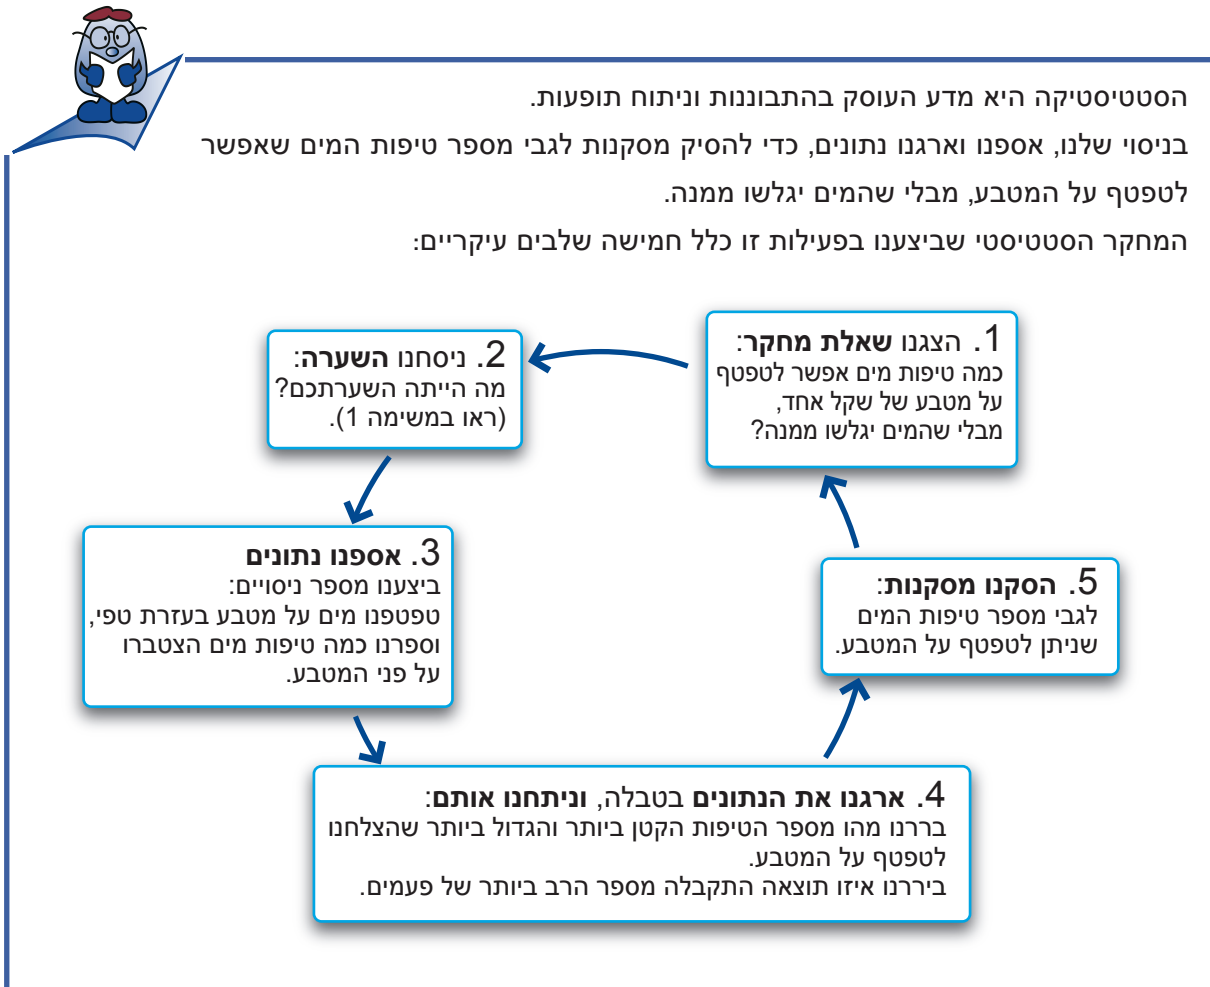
הסטטיסטיקה היא מדע העוסק בהתבוננות וניתוח תופעות.
בניסוי שלנו, אספנו וארגנו נתונים, כדי להסיק מסקנות לגבי מספר טיפות המים שאפשר לטפטף על המטבע, מבלי שהמים יגלשו ממנה.
המחקר הסטטיסטי שביצענו בפעילות זו כלל חמישה שלבים עיקריים:

1. הצגנו **שאלת מחקר**: כמה טיפות מים אפשר לטפטף על מטבע של שקל אחד, מבלי שהמים יגלשו ממנה?

2. ניסחנו **השערה**: מה הייתה השערתכם? (ראו במשימה 1).

3. **אספנו נתונים** ביצענו מספר ניסויים: טפטפנו מים על מטבע בעזרת טפי, וספרנו כמה טיפות מים הצטברו על פני המטבע.

4. **ארגנו את הנתונים** בטבלה, **וניתחנו אותם**: בררנו מהו מספר הטיפות הקטן ביותר והגדול ביותר שהצלחנו לטפטף על המטבע. ביררנו איזו תוצאה התקבלה מספר הרב ביותר של פעמים.

5. **הסקנו מסקנות**: לגבי מספר טיפות המים שניתן לטפטף על המטבע.